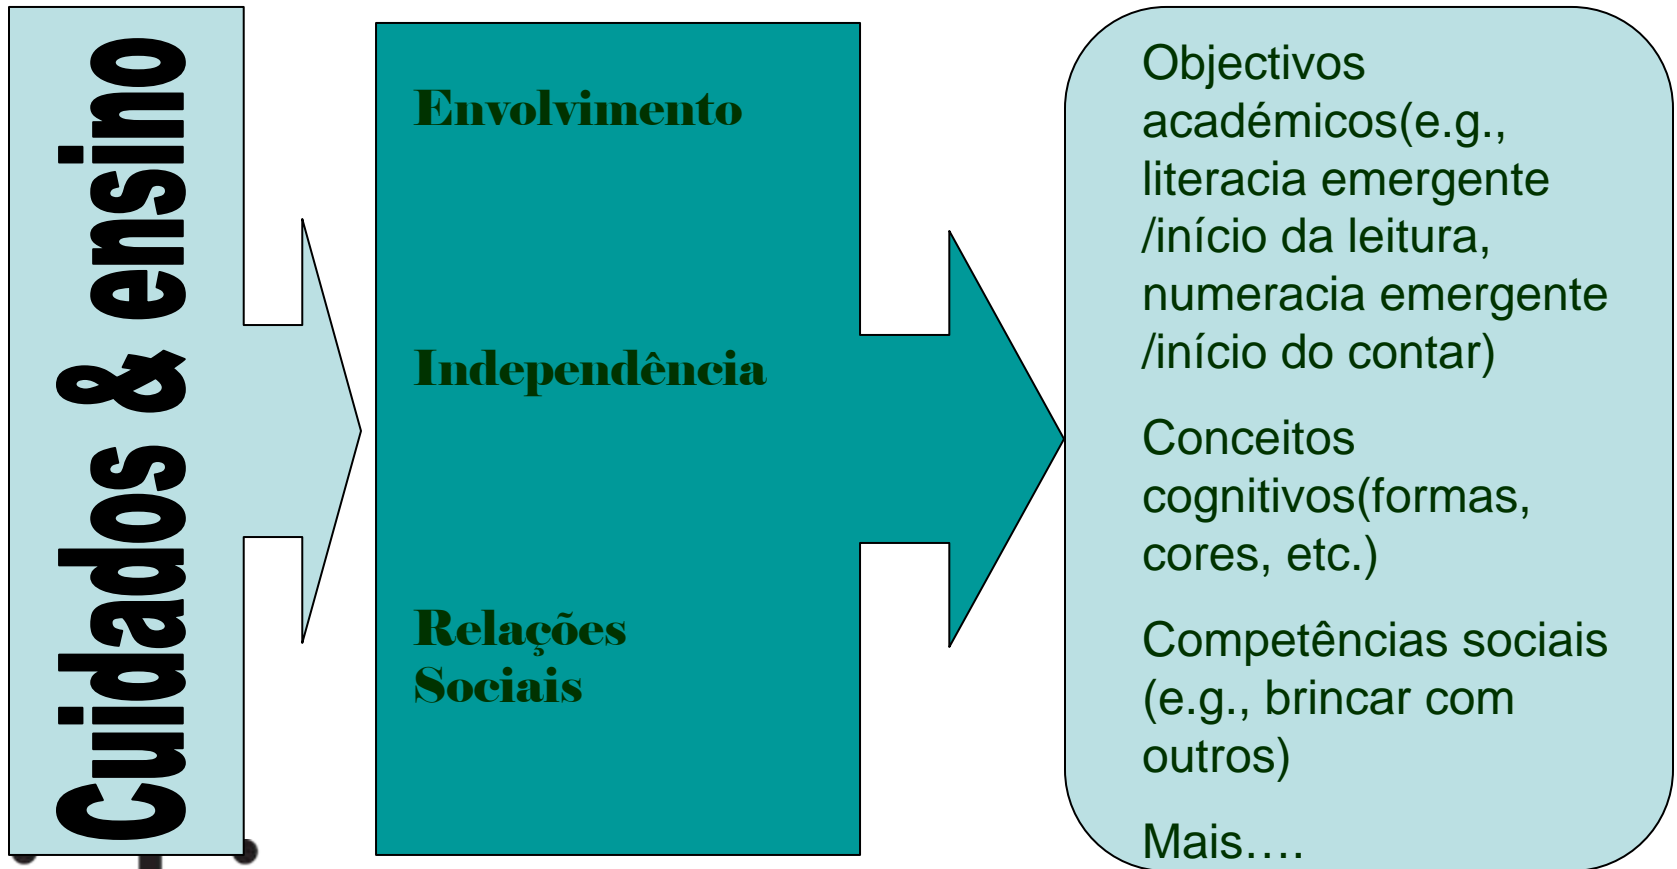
Cuidados & ensino

Envolvimento

Independência

Relações Sociais

Objectivos académicos(e.g., literacia emergente /início da leitura, numeracia emergente /início do contar)

Conceitos cognitivos(formas, cores, etc.)

Competências sociais (e.g., brincar com outros)

Mais….